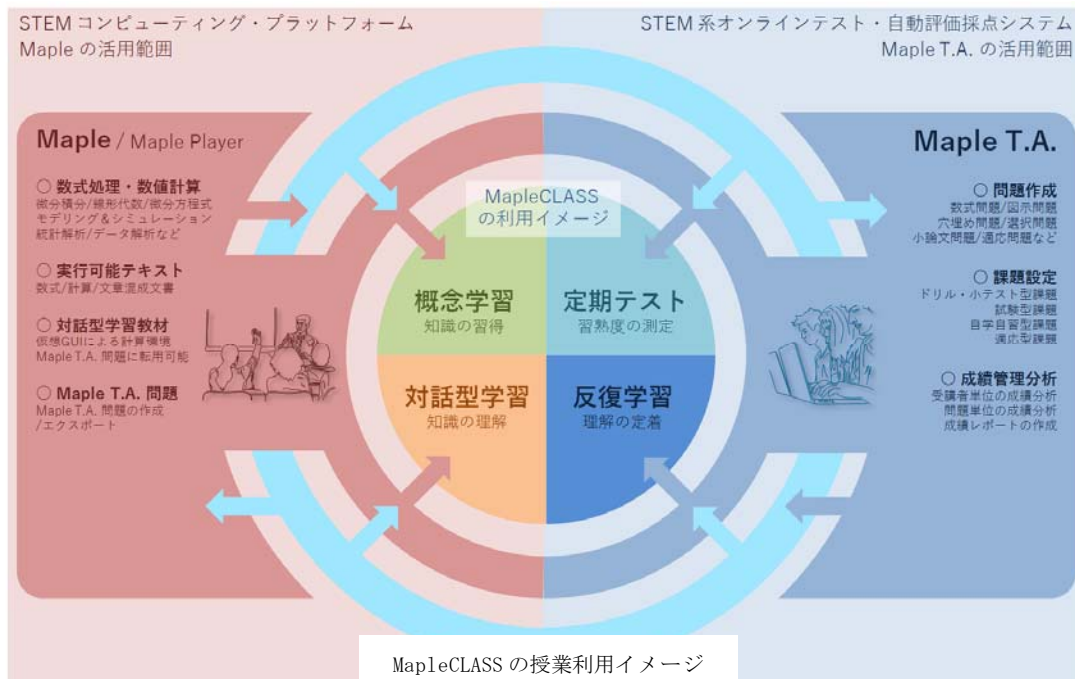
STEM コンピューティング・プラットフォーム
Maple の活用範囲

STEM 系オンラインテスト・自動評価採点システム
Maple T.A. の活用範囲

Maple / Maple Player

○ 数式処理・数値計算
微分積分/線形代数/微分方程式
モデリング&シミュレーション
統計解析/データ解析など

○ 実行可能テキスト
数式/計算/文章混成文書

○ 対話型学習教材
仮想GUIによる計算環境
Maple T.A. 問題に転用可能

○ Maple T.A. 問題
Maple T.A. 問題の作成
/エクスポート

MapleCLASS
の利用イメージ

概念学習
知識の習得

定期テスト
習熟度の測定

対話型学習
知識の理解

反復学習
理解の定着

Maple T.A.

○ 問題作成
数式問題/図示問題
穴埋め問題/選択問題
小論文問題/適応問題など

○ 課題設定
ドリル・小テスト型課題
試験型課題
自学自習型課題
適応型課題

○ 成績管理分析
受講者単位の成績分析
問題単位の成績分析
成績レポートの作成

MapleCLASS の授業利用イメージ